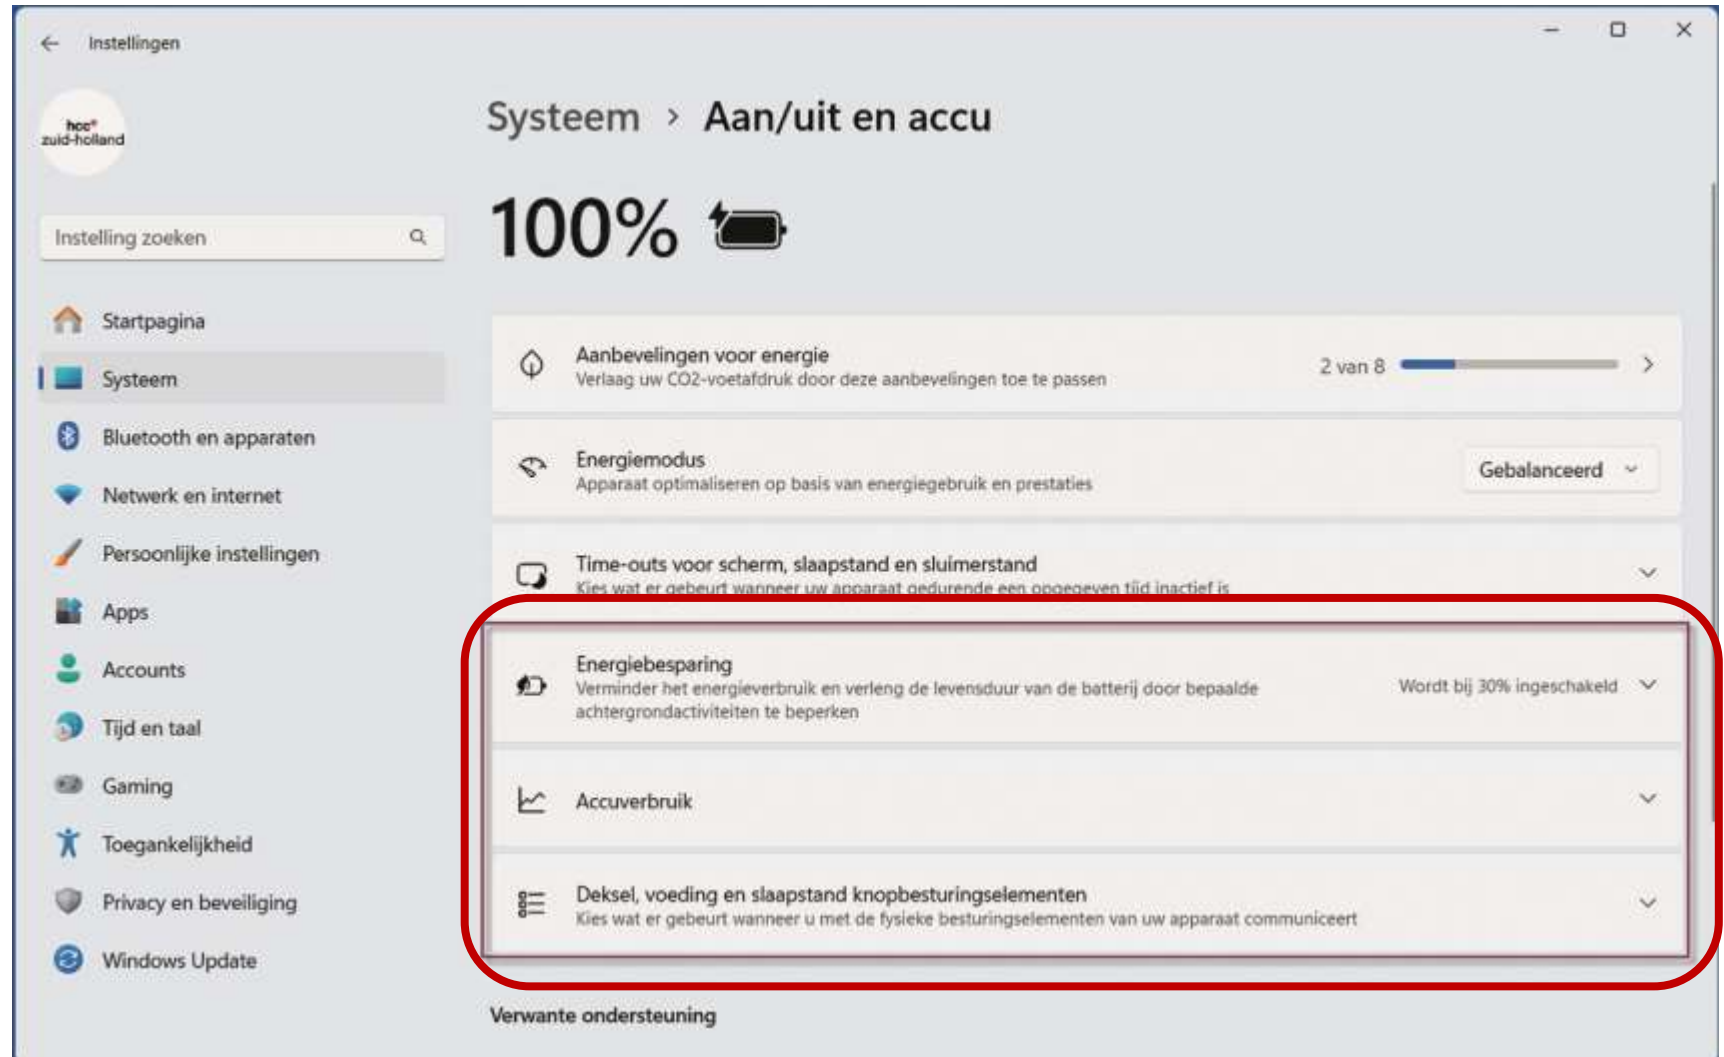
Instellingen

hcc zuid-holland

Instelling zoeken

Startpagina
Systeem
Bluetooth en apparaten
Netwerk en internet
Persoonlijke instellingen
Apps
Accounts
Tijd en taal
Gaming
Toegankelijkheid
Privacy en beveiliging
Windows Update

Systeem › Aan/uit en accu

100%

Aanbevelingen voor energie
Verlaag uw CO2-voetafdruk door deze aanbevelingen toe te passen
2 van 8

Energiemodus
Apparaat optimaliseren op basis van energiegebruik en prestaties
Gebalanceerd

Time-outs voor scherm, slaapstand en sluimerstand
Kies wat er gebeurt wanneer uw apparaat gedurende een opgegeven tijd inactief is

Energiebesparing
Verminder het energieverbruik en verleng de levensduur van de batterij door bepaalde achtergrondactiviteiten te beperken
Wordt bij 30% ingeschakeld

Accuverbruik

Deksel, voeding en slaapstand knopbesturingselementen
Kies wat er gebeurt wanneer u met de fysieke besturingselementen van uw apparaat communiceert

Verwante ondersteuning